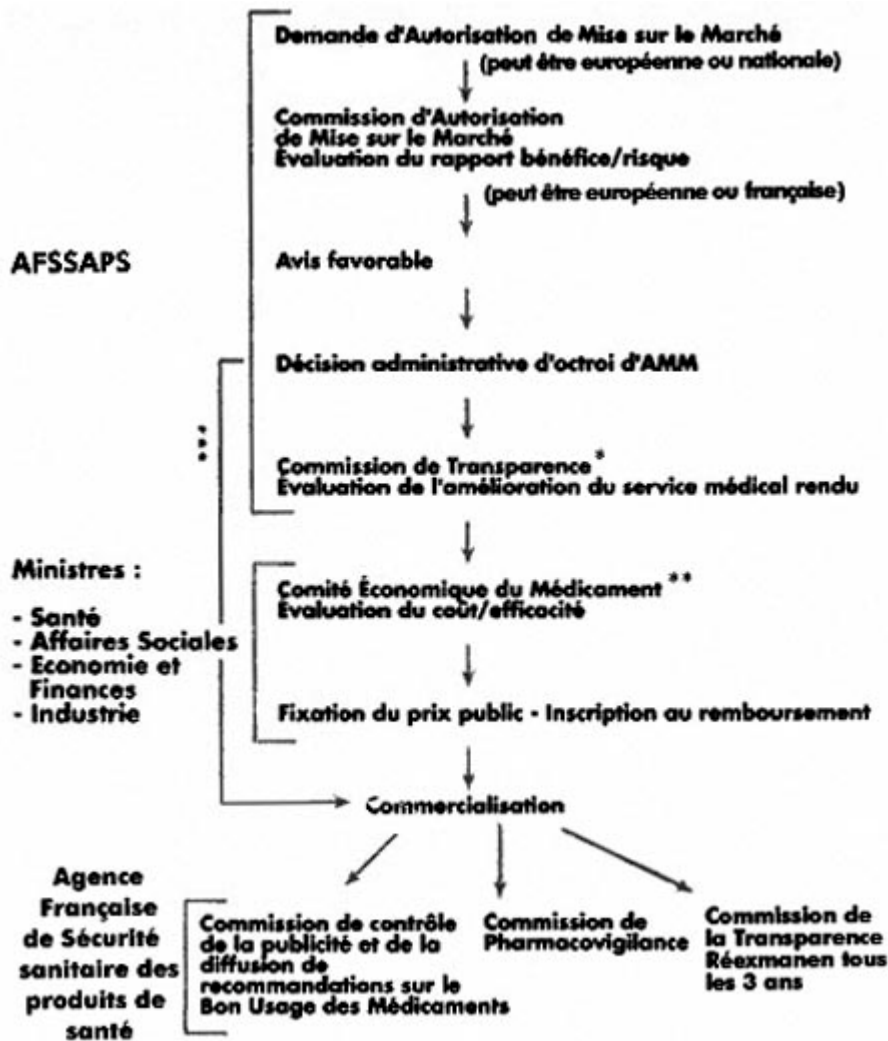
Demande d'Autorisation de Mise sur le Marché

(peut être européenne ou nationale)

Commission d'Autorisation de Mise sur le Marché
Évaluation du rapport bénéfice/risque

(peut être européenne ou française)

AFSSAPS

Avis favorable

Décision administrative d'octroi d'AMM

***

Commission de Transparence*
Évaluation de l'amélioration du service médical rendu

Ministres :

- Santé
- Affaires Sociales
- Economie et Finances
- Industrie

Comité Économique du Médicament**
Évaluation du coût/efficacité

Fixation du prix public - Inscription au remboursement

Commercialisation

Agence Française de Sécurité sanitaire des produits de santé

Commission de contrôle de la publicité et de la diffusion de recommandations sur le Bon Usage des Médicaments

Commission de Pharmacovigilance

Commission de la Transparence Réexmanen tous les 3 ans